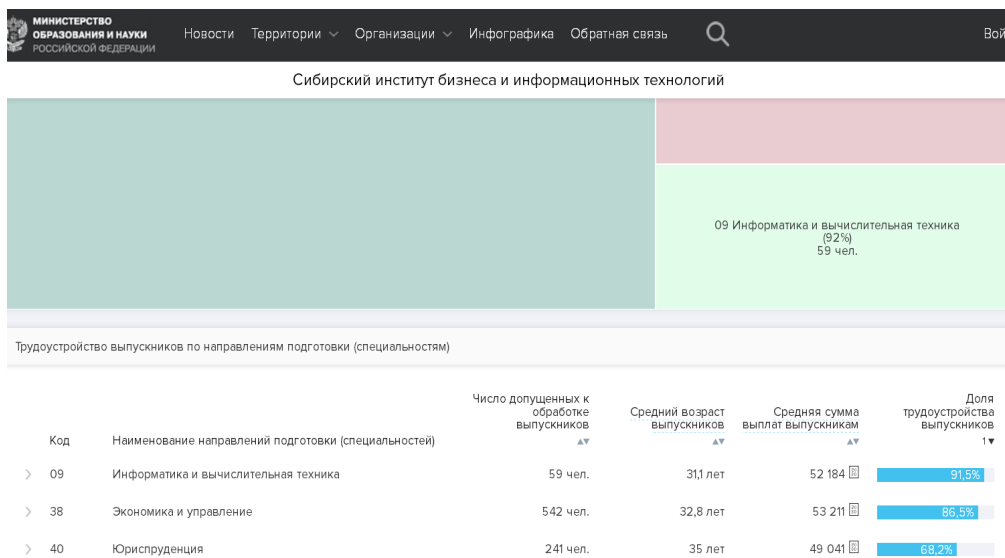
МИНИСТЕРСТВО ОБРАЗОВАНИЯ И НАУКИ РОССИЙСКОЙ ФЕДЕРАЦИИ

Новости Территории Организации Инфографика Обратная связь Вой

Сибирский институт бизнеса и информационных технологий

09 Информатика и вычислительная техника (92%) 59 чел.

Трудоустройство выпускников по направлениям подготовки (специальностям)

| Код | Наименование направлений подготовки (специальностей) | Число допущенных к обработке выпускников | Средний возраст выпускников | Средняя сумма выплат выпускникам | Доля трудоустройства выпускников 1 |
|---|---|---|---|---|---|
| 09 | Информатика и вычислительная техника | 59 чел. | 31,1 лет | 52 184 | 91,5% |
| 38 | Экономика и управление | 542 чел. | 32,8 лет | 53 211 | 86,5% |
| 40 | Юриспруденция | 241 чел. | 35 лет | 49 041 | 68,2% |